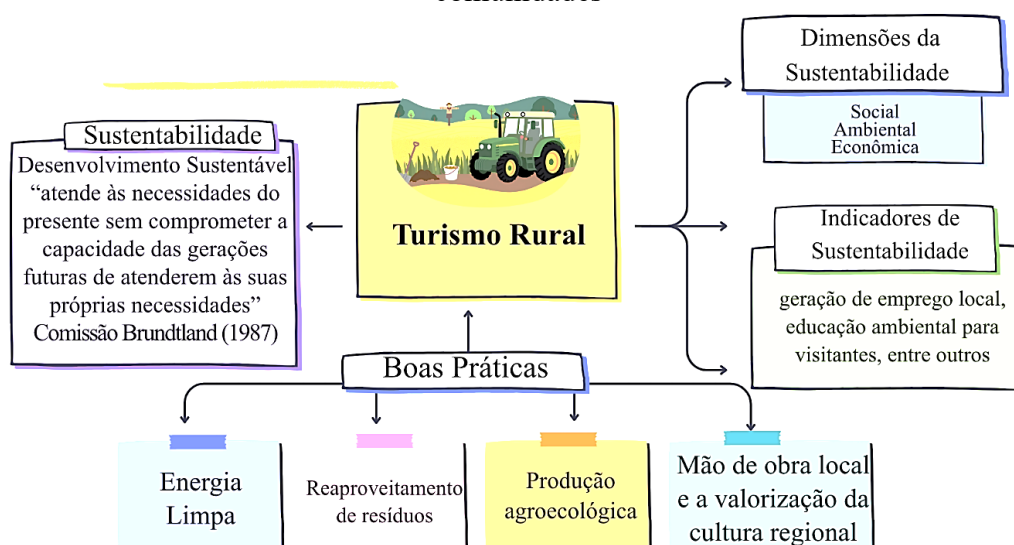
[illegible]

Sustentabilidade

Desenvolvimento Sustentável "atende às necessidades do presente sem comprometer a capacidade das gerações futuras de atenderem às suas próprias necessidades" Comissão Brundtland (1987)

Turismo Rural

Dimensões da Sustentabilidade

Social
Ambiental
Econômica

Indicadores de Sustentabilidade

geração de emprego local, educação ambiental para visitantes, entre outros

Boas Práticas

Energia Limpa

Reaproveitamento de resíduos

Produção agroecológica

Mão de obra local e a valorização da cultura regional